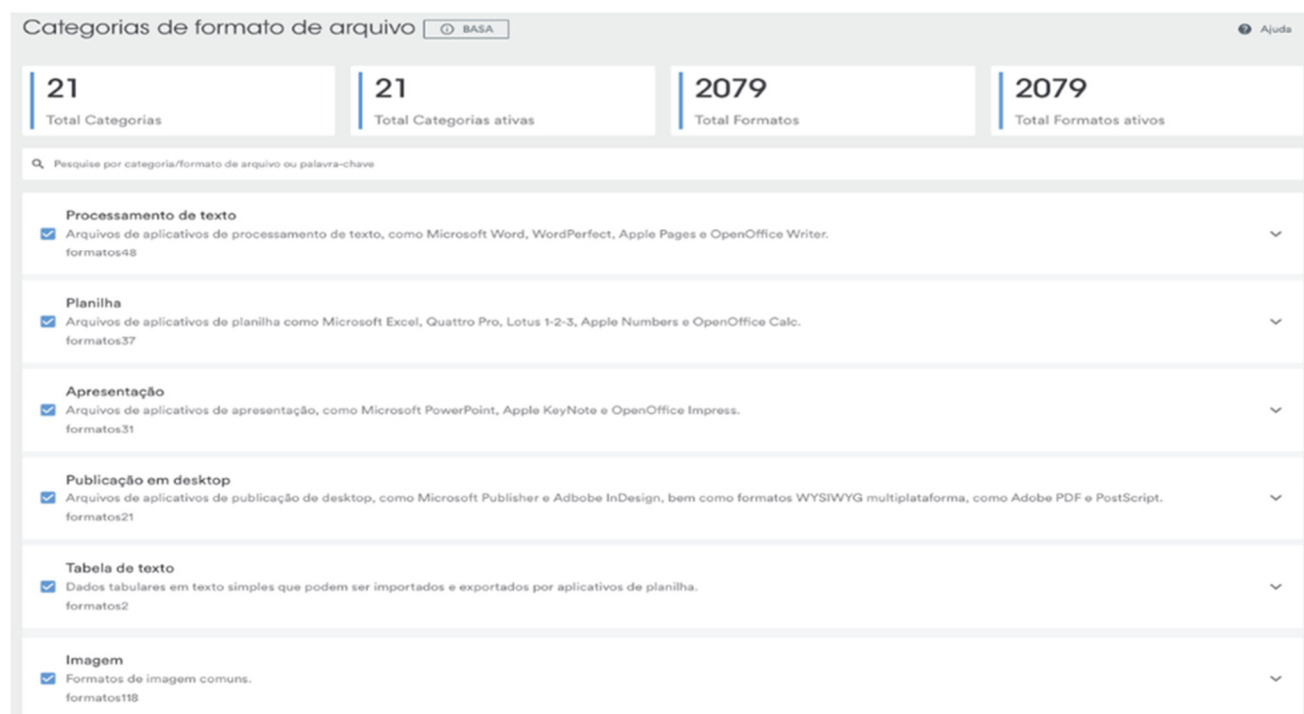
Categorias de formato de arquivo BASA

Ajuda

21
Total Categorias

21
Total Categorias ativas

2079
Total Formatos

2079
Total Formatos ativos

Pesquise por categoria/formato de arquivo ou palavra-chave

Processamento de texto
Arquivos de aplicativos de processamento de texto, como Microsoft Word, WordPerfect, Apple Pages e OpenOffice Writer.
formatos48

Planilha
Arquivos de aplicativos de planilha como Microsoft Excel, Quattro Pro, Lotus 1-2-3, Apple Numbers e OpenOffice Calc.
formatos37

Apresentação
Arquivos de aplicativos de apresentação, como Microsoft PowerPoint, Apple KeyNote e OpenOffice Impress.
formatos31

Publicação em desktop
Arquivos de aplicativos de publicação de desktop, como Microsoft Publisher e Adbobe InDesign, bem como formatos WYSIWYG multiplataforma, como Adobe PDF e PostScript.
formatos21

Tabela de texto
Dados tabulares em texto simples que podem ser importados e exportados por aplicativos de planilha.
formatos2

Imagem
Formatos de imagem comuns.
formatos118